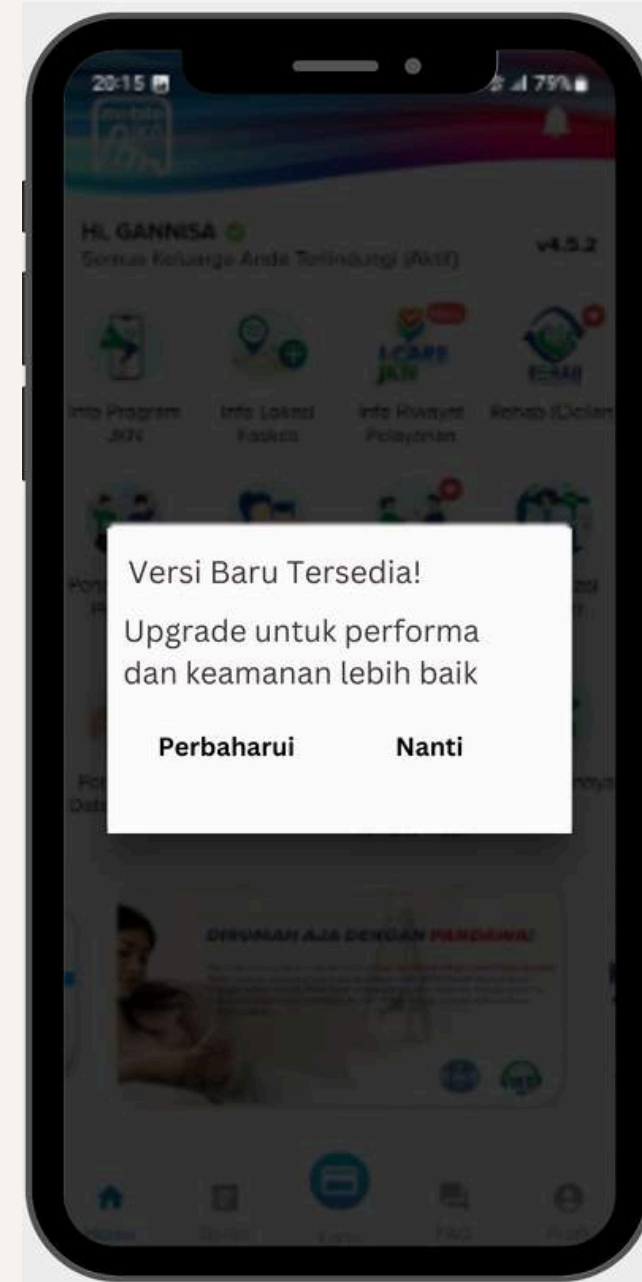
20:15

79%

Hi, GANNISA

Semua Keluarga Anda Terlindungi (Aktif)

v4.5.2

Info Program JKN

Info Lokasi Faskes

i-CARE JKN

Info Riwayat Pelayanan

Rehab (Cicilan)

Versi Baru Tersedia!

Upgrade untuk performa dan keamanan lebih baik

Perbaharui

Nanti

DIRUMAH AJA DENGAN PANDAWA!

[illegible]